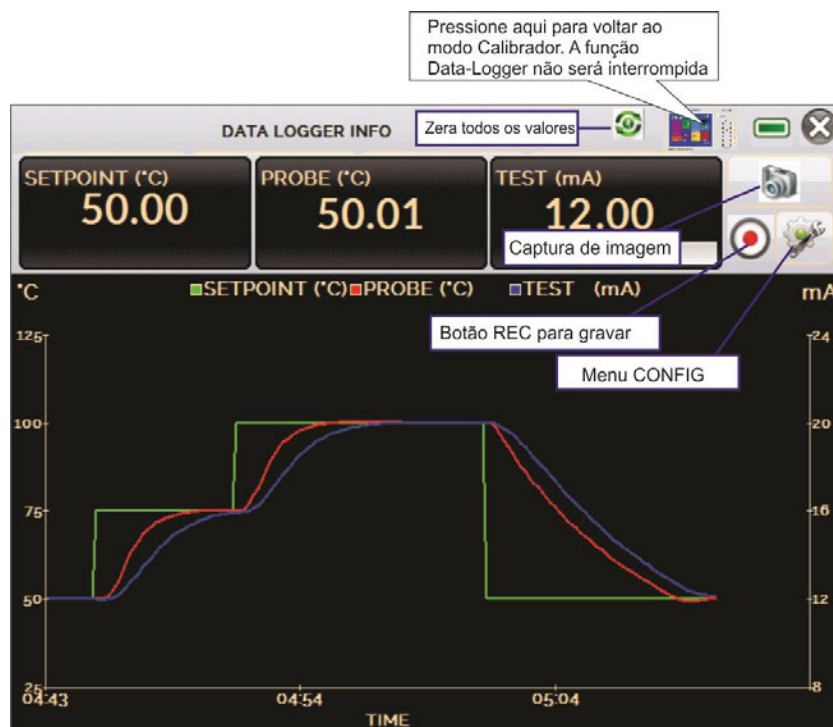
Pressione aqui para voltar ao modo Calibrador. A função Data-Logger não será interrompida

DATA LOGGER INFO

Zera todos os valores

SETPOINT (°C)
50.00

PROBE (°C)
50.01

TEST (mA)
12.00

Captura de imagem

°C ■SETPOINT (°C)■PROBE (°C) ■TEST (mA) mA

Botão REC para gravar

Menu CONFIG

125
100
75
50
25

24
20
16
12
8

04:43 04:54 05:04
TIME